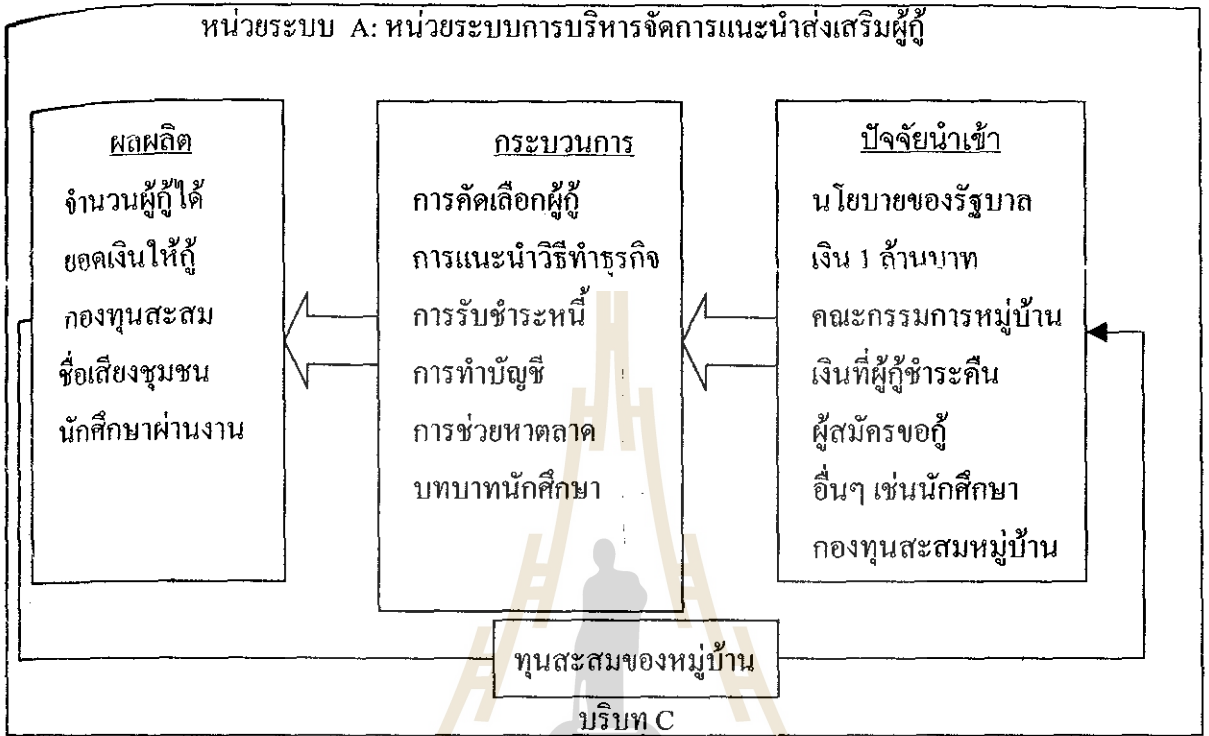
หน่วยระบบ A: หน่วยระบบการบริหารจัดการแนะนำส่งเสริมผู้กู้

ผลผลิต
จำนวนผู้กู้ได้
ยอดเงินให้กู้
กองทุนสะสม
ชื่อเสียงชุมชน
นักศึกษาผ่านงาน

กระบวนการ
การคัดเลือกผู้กู้
การแนะนำวิธีทำธุรกิจ
การรับชำระหนี้
การทำบัญชี
การช่วยหาตลาด
บทบาทนักศึกษา

ปัจจัยนำเข้า
นโยบายของรัฐบาล
เงิน 1 ล้านบาท
คณะกรรมการหมู่บ้าน
เงินที่ผู้กู้ชำระคืน
ผู้สมัครขอกู้
อื่นๆ เช่นนักศึกษา
กองทุนสะสมหมู่บ้าน

ทุนสะสมของหมู่บ้าน

บริบท C